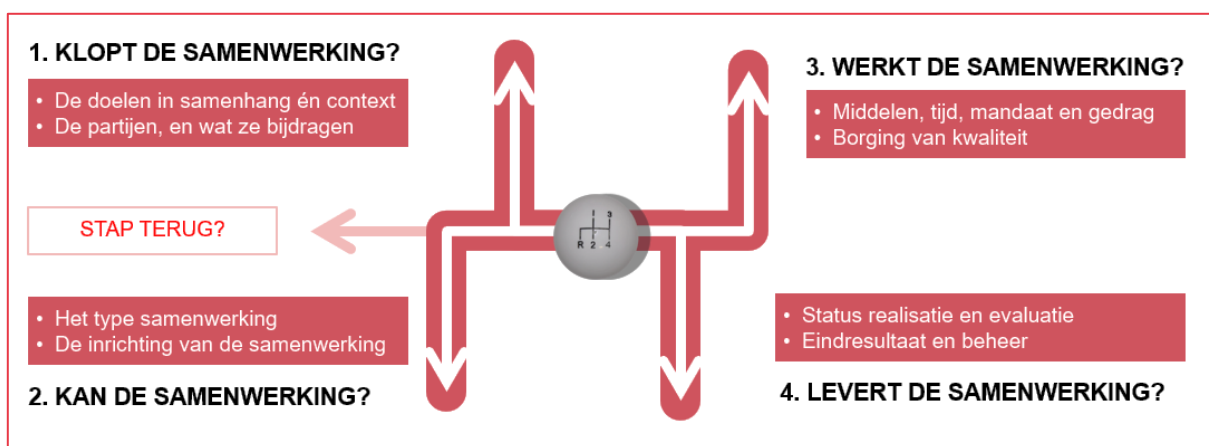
1. KLOPT DE SAMENWERKING?

• De doelen in samenhang én context
• De partijen, en wat ze bijdragen

3. WERKT DE SAMENWERKING?

• Middelen, tijd, mandaat en gedrag
• Borging van kwaliteit

STAP TERUG?

1 3
R 2 4

• Het type samenwerking
• De inrichting van de samenwerking

2. KAN DE SAMENWERKING?

• Status realisatie en evaluatie
• Eindresultaat en beheer

4. LEVERT DE SAMENWERKING?